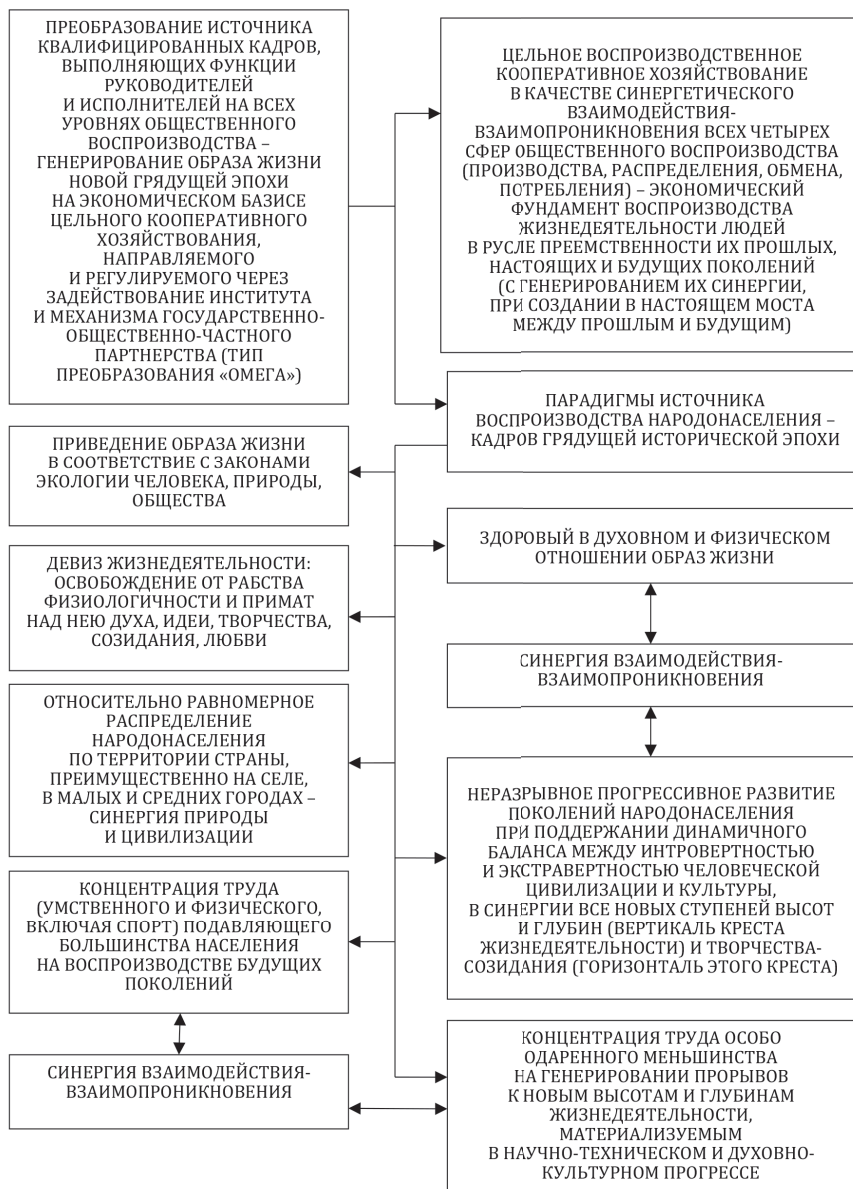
ПРЕОБРАЗОВАНИЕ ИСТОЧНИКА КВАЛИФИЦИРОВАННЫХ КАДРОВ, ВЫПОЛНЯЮЩИХ ФУНКЦИИ РУКОВОДИТЕЛЕЙ И ИСПОЛНИТЕЛЕЙ НА ВСЕХ УРОВНЯХ ОБЩЕСТВЕННОГО ВОСПРОИЗВОДСТВА – ГЕНЕРИРОВАНИЕ ОБРАЗА ЖИЗНИ НОВОЙ ГРЯДУЩЕЙ ЭПОХИ НА ЭКОНОМИЧЕСКОМ БАЗИСЕ ЦЕЛЬНОГО КООПЕРАТИВНОГО ХОЗЯЙСТВОВАНИЯ, НАПРАВЛЯЕМОГО И РЕГУЛИРУЕМОГО ЧЕРЕЗ ЗАДЕЙСТВОВАНИЕ ИНСТИТУТА И МЕХАНИЗМА ГОСУДАРСТВЕННО-ОБЩЕСТВЕННО-ЧАСТНОГО ПАРТНЕРСТВА (ТИП ПРЕОБРАЗОВАНИЯ «ОМЕГА»)

ЦЕЛЬНОЕ ВОСПРОИЗВОДСТВЕННОЕ КООПЕРАТИВНОЕ ХОЗЯЙСТВОВАНИЕ В КАЧЕСТВЕ СИНЕРГЕТИЧЕСКОГО ВЗАИМОДЕЙСТВИЯ-ВЗАИМОПРОНИКНОВЕНИЯ ВСЕХ ЧЕТЫРЕХ СФЕР ОБЩЕСТВЕННОГО ВОСПРОИЗВОДСТВА (ПРОИЗВОДСТВА, РАСПРЕДЕЛЕНИЯ, ОБМЕНА, ПОТРЕБЛЕНИЯ) – ЭКОНОМИЧЕСКИЙ ФУНДАМЕНТ ВОСПРОИЗВОДСТВА ЖИЗНЕДЕЯТЕЛЬНОСТИ ЛЮДЕЙ В РУСЛЕ ПРЕЕМСТВЕННОСТИ ИХ ПРОШЛЫХ, НАСТОЯЩИХ И БУДУЩИХ ПОКОЛЕНИЙ (С ГЕНЕРИРОВАНИЕМ ИХ СИНЕРГИИ, ПРИ СОЗДАНИИ В НАСТОЯЩЕМ МОСТА МЕЖДУ ПРОШЛЫМ И БУДУЩИМ)

ПАРАДИГМЫ ИСТОЧНИКА ВОСПРОИЗВОДСТВА НАРОДОНАСЕЛЕНИЯ – КАДРОВ ГРЯДУЩЕЙ ИСТОРИЧЕСКОЙ ЭПОХИ

ПРИВЕДЕНИЕ ОБРАЗА ЖИЗНИ В СООТВЕТСТВИЕ С ЗАКОНАМИ ЭКОЛОГИИ ЧЕЛОВЕКА, ПРИРОДЫ, ОБЩЕСТВА

ЗДОРОВЫЙ В ДУХОВНОМ И ФИЗИЧЕСКОМ ОТНОШЕНИИ ОБРАЗ ЖИЗНИ

ДЕВИЗ ЖИЗНЕДЕЯТЕЛЬНОСТИ: ОСВОБОЖДЕНИЕ ОТ РАБСТВА ФИЗИОЛОГИЧНОСТИ И ПРИМАТ НАД НЕЮ ДУХА, ИДЕИ, ТВОРЧЕСТВА, СОЗИДАНИЯ, ЛЮБВИ

СИНЕРГИЯ ВЗАИМОДЕЙСТВИЯ-ВЗАИМОПРОНИКНОВЕНИЯ

ОТНОСИТЕЛЬНО РАВНОМЕРНОЕ РАСПРЕДЕЛЕНИЕ НАРОДОНАСЕЛЕНИЯ ПО ТЕРРИТОРИИ СТРАНЫ, ПРЕИМУЩЕСТВЕННО НА СЕЛЕ, В МАЛЫХ И СРЕДНИХ ГОРОДАХ – СИНЕРГИЯ ПРИРОДЫ И ЦИВИЛИЗАЦИИ

НЕРАЗРЫВНОЕ ПРОГРЕССИВНОЕ РАЗВИТИЕ ПОКОЛЕНИЙ НАРОДОНАСЕЛЕНИЯ ПРИ ПОДДЕРЖАНИИ ДИНАМИЧНОГО БАЛАНСА МЕЖДУ ИНТРОВЕРТНОСТЬЮ И ЭКСТРАВЕРТНОСТЬЮ ЧЕЛОВЕЧЕСКОЙ ЦИВИЛИЗАЦИИ И КУЛЬТУРЫ, В СИНЕРГИИ ВСЕ НОВЫХ СТУПЕНЕЙ ВЫСОТ И ГЛУБИН (ВЕРТИКАЛЬ КРЕСТА ЖИЗНЕДЕЯТЕЛЬНОСТИ) И ТВОРЧЕСТВА-СОЗИДАНИЯ (ГОРИЗОНТАЛЬ ЭТОГО КРЕСТА)

КОНЦЕНТРАЦИЯ ТРУДА (УМСТВЕННОГО И ФИЗИЧЕСКОГО, ВКЛЮЧАЯ СПОРТ) ПОДАВЛЯЮЩЕГО БОЛЬШИНСТВА НАСЕЛЕНИЯ НА ВОСПРОИЗВОДСТВЕ БУДУЩИХ ПОКОЛЕНИЙ

СИНЕРГИЯ ВЗАИМОДЕЙСТВИЯ-ВЗАИМОПРОНИКНОВЕНИЯ

КОНЦЕНТРАЦИЯ ТРУДА ОСОБО ОДАРЕННОГО МЕНЬШИНСТВА НА ГЕНЕРИРОВАНИИ ПРОРЫВОВ К НОВЫМ ВЫСОТАМ И ГЛУБИНАМ ЖИЗНЕДЕЯТЕЛЬНОСТИ, МАТЕРИАЛИЗУЕМЫМ В НАУЧНО-ТЕХНИЧЕСКОМ И ДУХОВНО-КУЛЬТУРНОМ ПРОГРЕССЕ